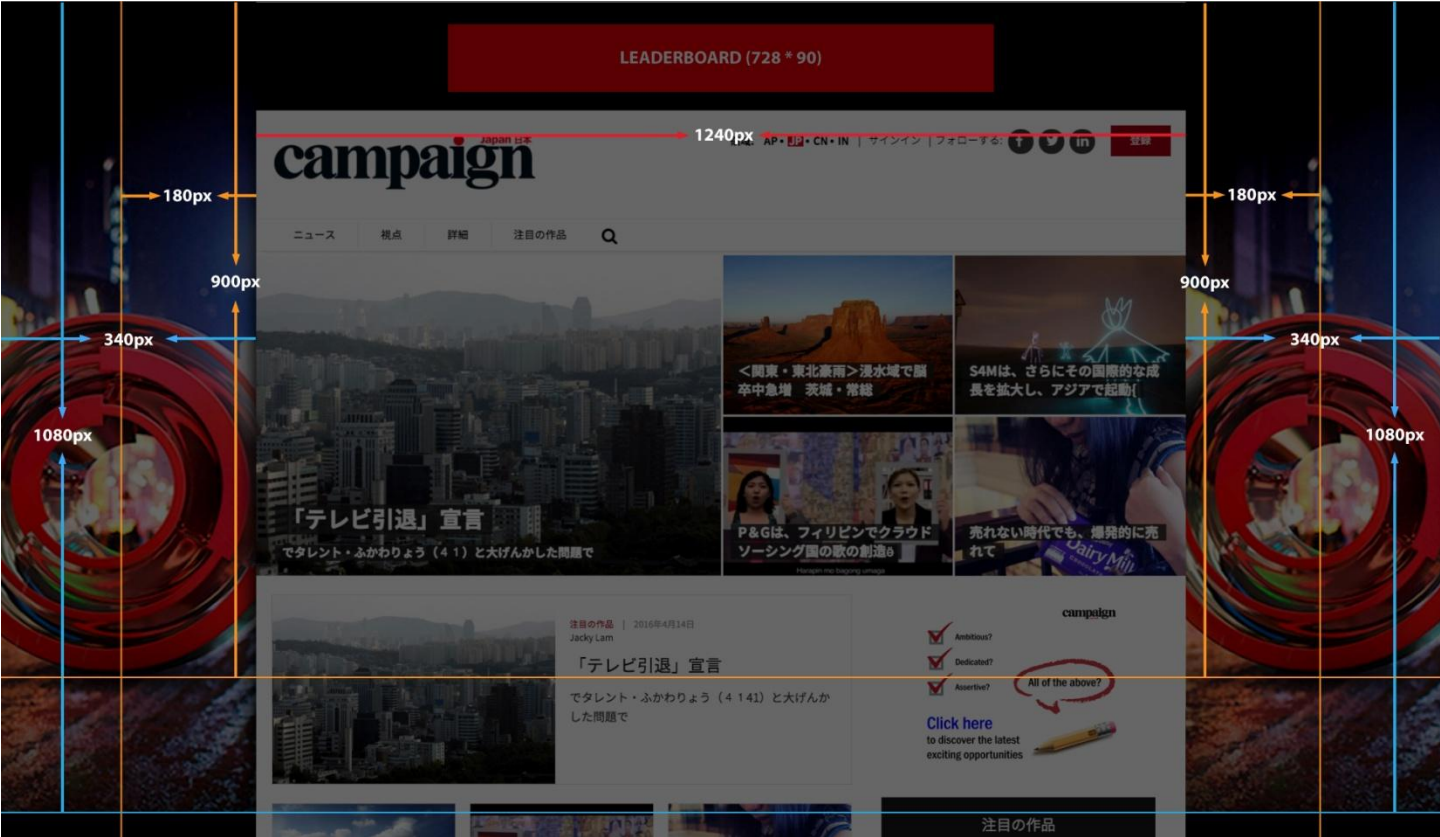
LEADERBOARD (728 * 90)

1240px

Japan 日本

campaign

AP • JP • CN • IN | サインイン | フォローする:

登録

180px

180px

900px

900px

340px

340px

1080px

1080px

ニュース

視点

詳細

注目の作品

<関東・東北豪雨>浸水域で脳卒中急増 茨城・常総

S4Mは、さらにその国際的な成長を拡大し、アジアで起動(

「テレビ引退」宣言

でタレント・ふかわりょう（４１）と大げんかした問題で

P&Gは、フィリピンでクラウドソーシング国の歌の創造ô

Hanapin mo bagong umaga

売れない時代でも、爆発的に売れて

Dairy Milk

注目の作品 | 2016年4月14日

Jacky Lam

「テレビ引退」宣言

でタレント・ふかわりょう（４ 141）と大げんかした問題で

campaign

Ambitious?

Dedicated?

Assertive?

All of the above?

Click here

to discover the latest exciting opportunities

注目の作品